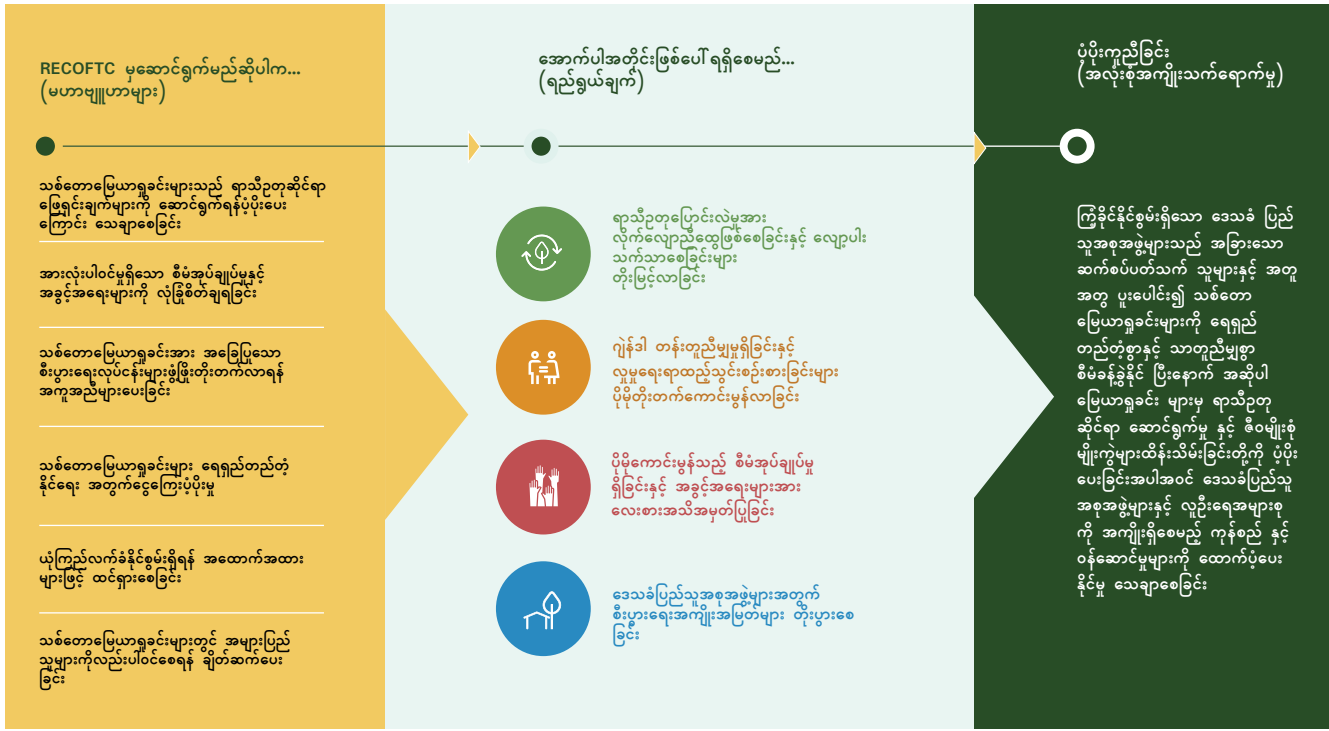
RECOFTC မှဆောင်ရွက်မည်ဆိုပါက...
(မဟာဗျူဟာများ)

သစ်တောမြေယာရှင်းများသည် ရာသီဥတုဆိုင်ရာ ဖြေရှင်းချက်များကို ဆောင်ရွက်ရန်ပံ့ပိုးပေးကြောင်း သေချာစေခြင်း

အားလုံးပါဝင်မှုရှိသော စီမံအုပ်ချုပ်မှုနှင့် အခွင့်အရေးများကို လုံခြုံစိတ်ချရခြင်း

သစ်တောမြေယာရှင်းအား အခြေပြုသော စီးပွားရေးလုပ်ငန်းများဖွံ့ဖြိုးတိုးတက်လာရန် အကူအညီများပေးခြင်း

သစ်တောမြေယာရှင်းများ ရေရှည်တည်တံ့နိုင်ရေး အတွက်ငွေကြေးပံ့ပိုးမှု

ယုံကြည်လက်ခံနိုင်စွမ်းရှိရန် အထောက်အထားများဖြင့် ထင်ရှားစေခြင်း

သစ်တောမြေယာရှင်းများတွင် အများပြည်သူများကိုလည်းပါဝင်စေရန် ချိတ်ဆက်ပေးခြင်း

အောက်ပါအတိုင်းဖြစ်ပေါ် ရရှိစေမည်...
(ရည်ရွယ်ချက်)

ရာသီဥတုပြောင်းလဲမှုအား လိုက်လျောညီထွေဖြစ်စေခြင်းနှင့် လျော့ပါးသက်သာစေခြင်းများ တိုးမြင့်လာခြင်း

ဂျန်ဒါ တန်းတူညီမျှမှုရှိခြင်းနှင့် လူမှုရေးရာထည့်သွင်းစဉ်းစားခြင်းများ ပိုမိုတိုးတက်ကောင်းမွန်လာခြင်း

ပိုမိုကောင်းမွန်သည့် စီမံအုပ်ချုပ်မှုရှိခြင်းနှင့် အခွင့်အရေးများအား လေးစားအသိအမှတ်ပြုခြင်း

ဒေသခံပြည်သူအစုအဖွဲ့များအတွက် စီးပွားရေးအကျိုးအမြတ်များ တိုးပွားစေခြင်း

ပံ့ပိုးကူညီခြင်း
(အလုံးစုံအကျိုးသက်ရောက်မှု)

ကြံ့ခိုင်နိုင်စွမ်းရှိသော ဒေသခံ ပြည်သူအစုအဖွဲ့များသည် အခြားသော ဆက်စပ်ပတ်သက် သူများနှင့် အတူအတူ ပူးပေါင်း၍ သစ်တောမြေယာရှင်းများကို ရေရှည်တည်တံ့စွာနှင့် သာတူညီမျှစွာ စီမံခန့်ခွဲနိုင် ပြီးနောက် အဆိုပါ မြေယာရှင်း များမှ ရာသီဥတုဆိုင်ရာ ဆောင်ရွက်မှု နှင့် ဇီဝမျိုးစုံမျိုးကွဲများထိန်းသိမ်းခြင်းတို့ကို ပံ့ပိုးပေးခြင်းအပါအဝင် ဒေသခံပြည်သူ အစုအဖွဲ့များနှင့် လူဦးရေအများစုကို အကျိုးရှိစေမည့် ကုန်စည် နှင့် ဝန်ဆောင်မှုများကို ထောက်ပံ့ပေးနိုင်မှု သေချာစေခြင်း